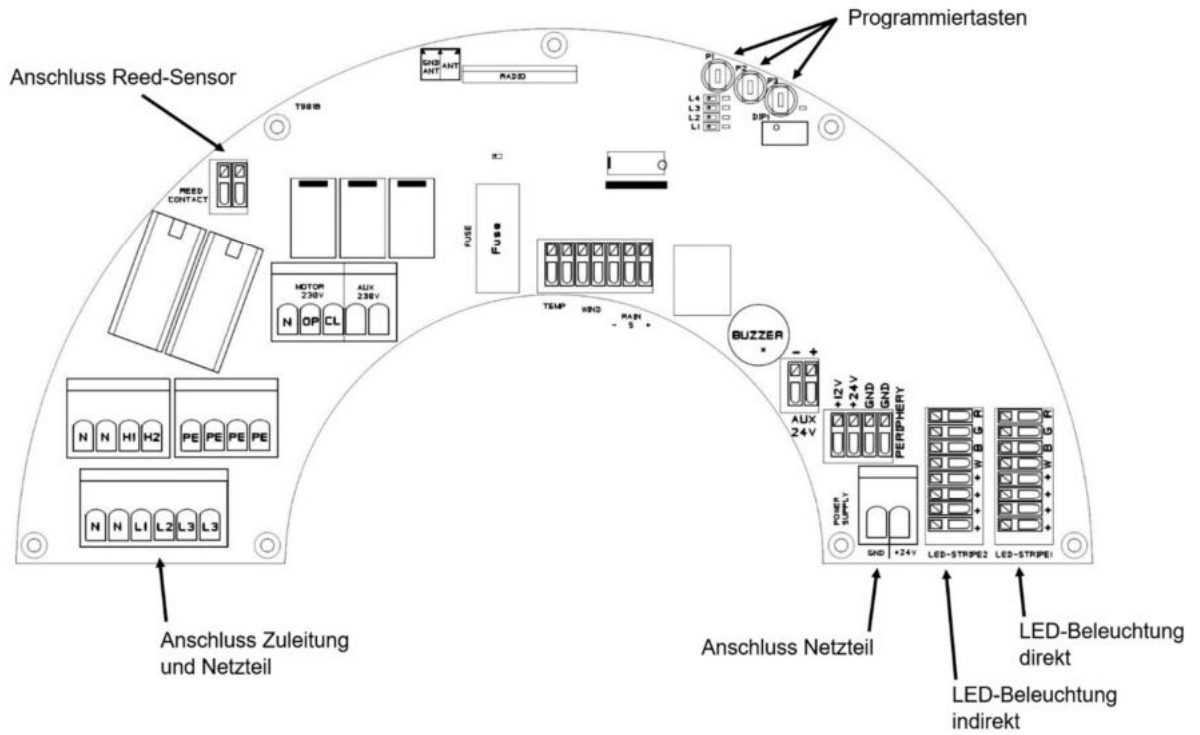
Programmiertasten

Anschluss Reed-Sensor

GND ANT ANT

RADIO

T981B

P1 P2 P3

L4 L3 L2 L1

DIP1

REED CONTACT

FUSE

Fuse

MOTOR 230V

AUX 230V

N OP CL

TEMP WIND RAIN - S +

BUZZER

- +

AUX 24V

+12V +24V GND GND PERIPHERY

R G B W + + + +

R G B W + + + +

N N H1 H2

PE PE PE PE

N N L1 L2 L3 L3

POWER SUPPLY

GND +24V

LED-STRIPE2 LED-STRIPE1

Anschluss Zuleitung und Netzteil

Anschluss Netzteil

LED-Beleuchtung direkt

LED-Beleuchtung indirekt